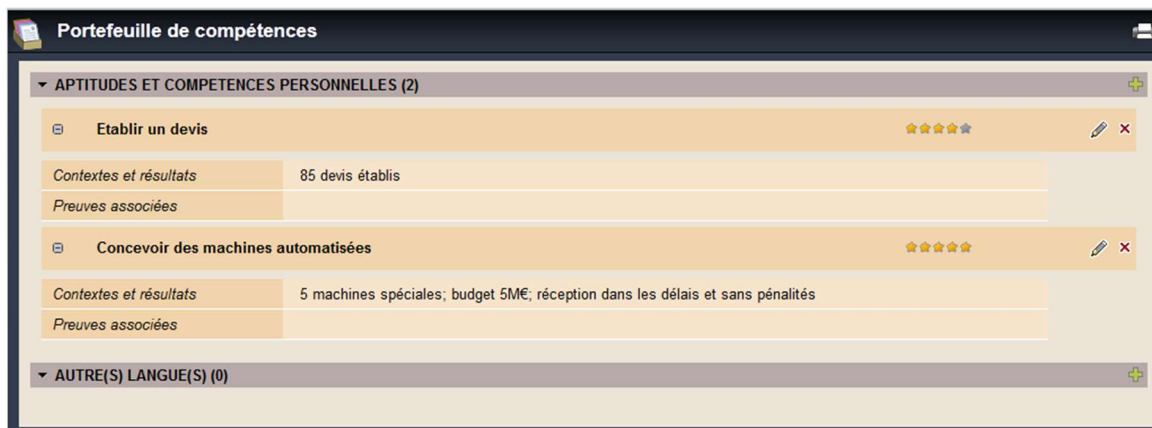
Portefeuille de compétences

APTITUDES ET COMPETENCES PERSONNELLES (2)

Etablir un devis

| Contextes et résultats | 85 devis établis |
|---|---|
| Preuves associées | |

Concevoir des machines automatisées

| Contextes et résultats | 5 machines spéciales; budget 5M€; réception dans les délais et sans pénalités |
|---|---|
| Preuves associées | |

AUTRE(S) LANGUE(S) (0)